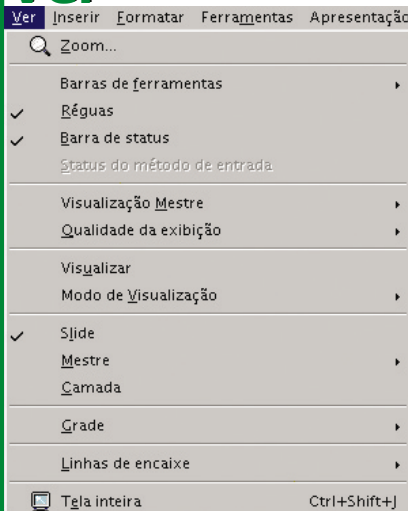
Ver Inserir Formatar Ferramentas Apresentaçã

Zoom...

Barras de ferramentas
Réguas
Barra de status
Status do método de entrada

Visualização Mestre
Qualidade da exibição

Visualizar
Modo de Visualização

Slide
Mestre
Camada

Grade

Linhas de encaixe

Tela inteira Ctrl+Shift+J